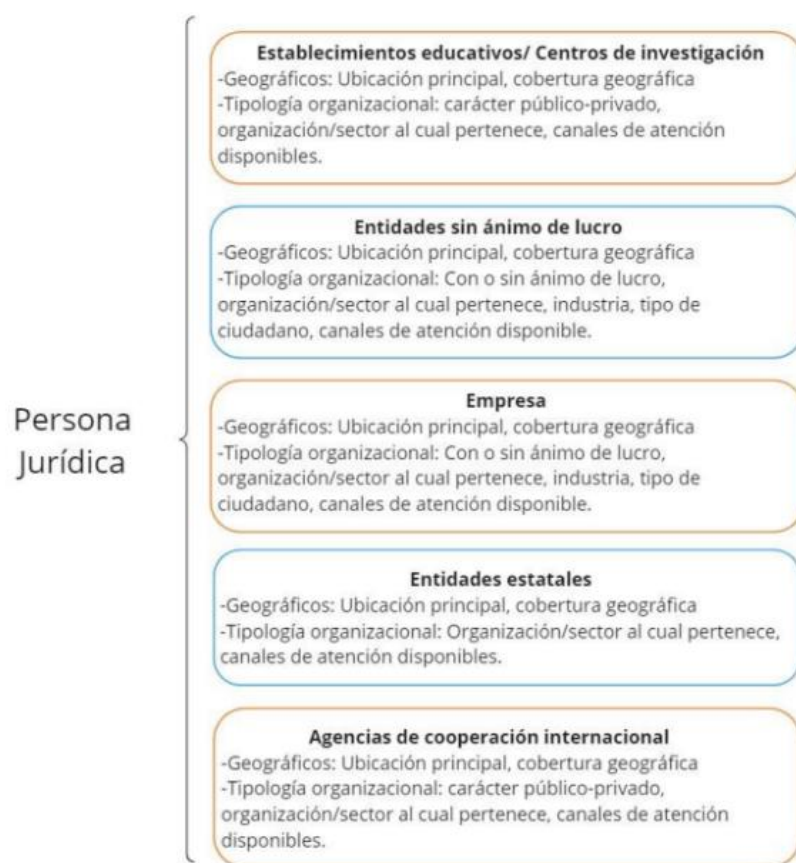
Persona Jurídica

Establecimientos educativos/ Centros de investigación
-Geográficos: Ubicación principal, cobertura geográfica
-Tipología organizacional: carácter público-privado, organización/sector al cual pertenece, canales de atención disponibles.

Entidades sin ánimo de lucro
-Geográficos: Ubicación principal, cobertura geográfica
-Tipología organizacional: Con o sin ánimo de lucro, organización/sector al cual pertenece, industria, tipo de ciudadano, canales de atención disponible.

Empresa
-Geográficos: Ubicación principal, cobertura geográfica
-Tipología organizacional: Con o sin ánimo de lucro, organización/sector al cual pertenece, industria, tipo de ciudadano, canales de atención disponible.

Entidades estatales
-Geográficos: Ubicación principal, cobertura geográfica
-Tipología organizacional: Organización/sector al cual pertenece, canales de atención disponibles.

Agencias de cooperación internacional
-Geográficos: Ubicación principal, cobertura geográfica
-Tipología organizacional: carácter público-privado, organización/sector al cual pertenece, canales de atención disponibles.